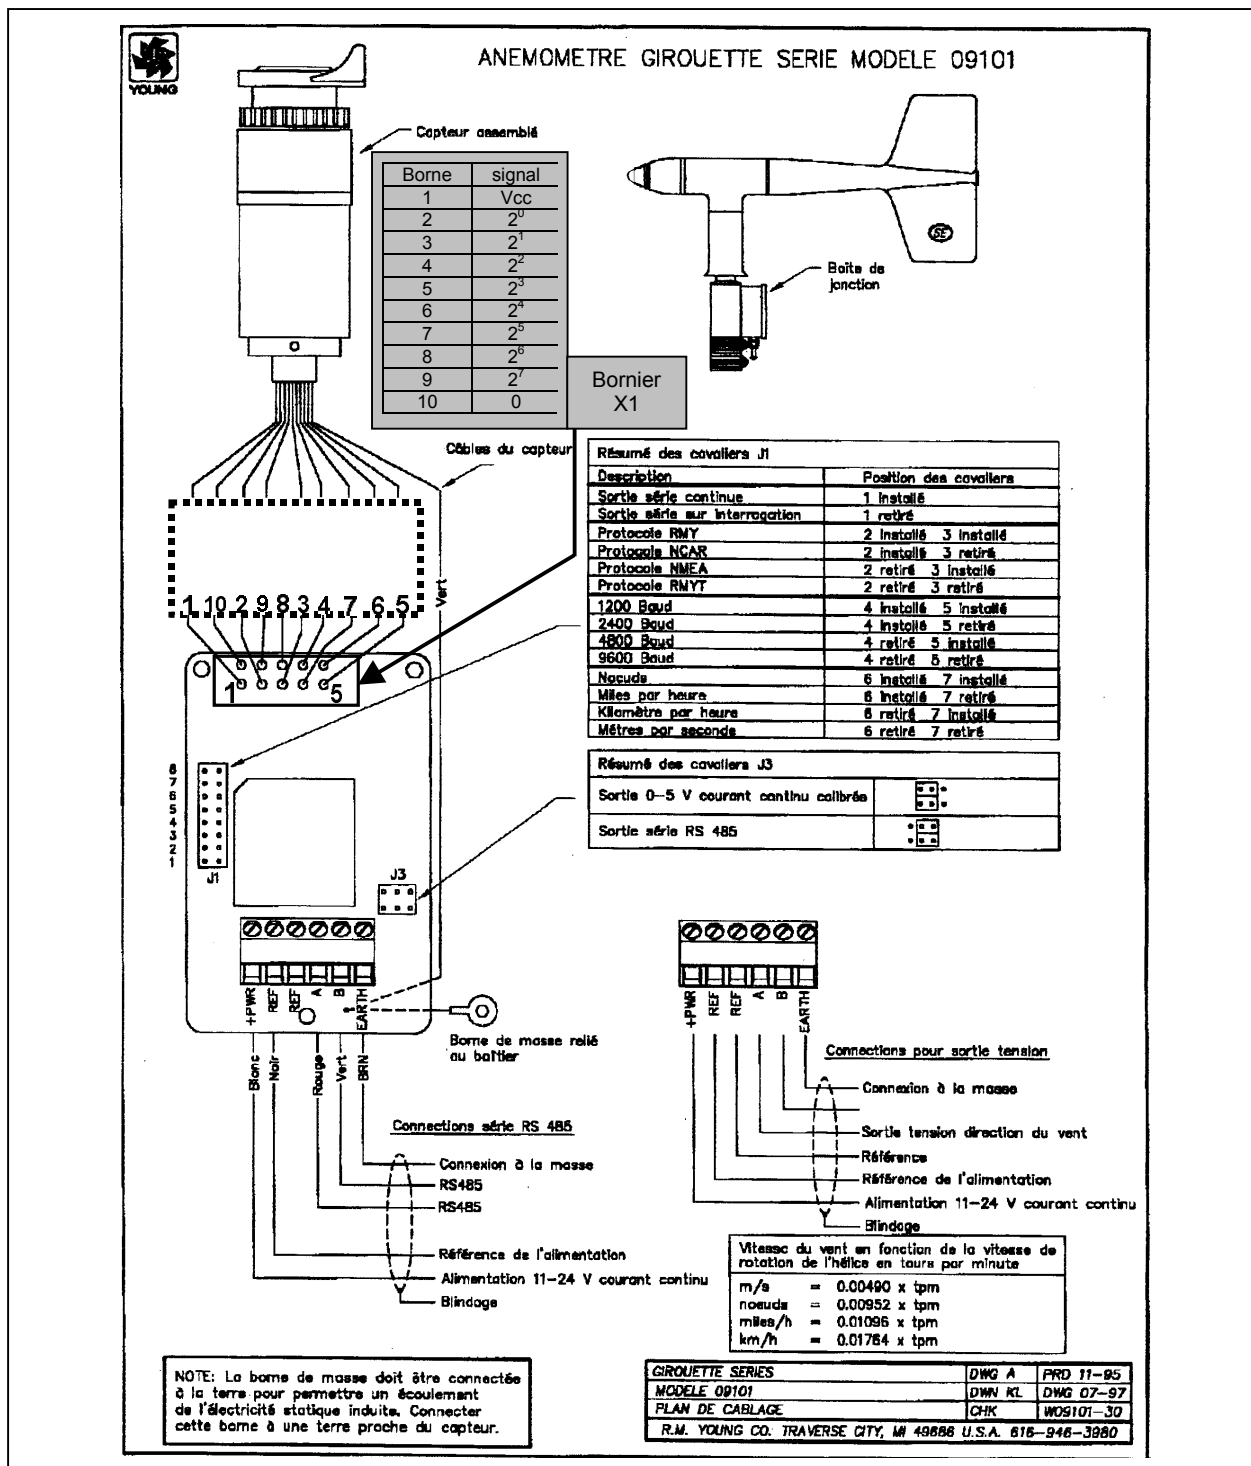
YOUNG

ANEMOMETRE GIROUETTE SERIE MODELE 09101

Capteur assemblé

| Borne | signal |
|---|---|
| 1 | Vcc |
| 2 | $2^0$ |
| 3 | $2^1$ |
| 4 | $2^2$ |
| 5 | $2^3$ |
| 6 | $2^4$ |
| 7 | $2^5$ |
| 8 | $2^6$ |
| 9 | $2^7$ |
| 10 | 0 |

Bornier X1

Boite de jonction

Câbles du capteur

1 10 2 9 8 3 4 7 6 5

Vert

1 5

| Résumé des cavaliers J1 | |
|---|---|
| Description | Position des cavaliers |
| Sortie série continue | 1 installé |
| Sortie série sur interrogation | 1 retiré |
| Protocole RMY | 2 installé 3 installé |
| Protocole NCAR | 2 installé 3 retiré |
| Protocole NMEA | 2 retiré 3 installé |
| Protocole RMYT | 2 retiré 3 retiré |
| 1200 Baud | 4 installé 5 installé |
| 2400 Baud | 4 installé 5 retiré |
| 4800 Baud | 4 retiré 5 installé |
| 9600 Baud | 4 retiré 5 retiré |
| Noeuds | 6 installé 7 installé |
| Miles par heure | 6 installé 7 retiré |
| Kilomètre par heure | 6 retiré 7 installé |
| Mètres par seconde | 6 retiré 7 retiré |

| Résumé des cavaliers J3 | |
|---|---|
| Sortie 0–5 V courant continu calibrée | |
| Sortie série RS 485 | |

8 7 6 5 4 3 2 1
J1
J3

+PWR REF REF A B EARTH

Borne de masse relié au boîtier

Blanc Noir Rouge Vert BRN

Connections série RS 485
Connexion à la masse
RS485
RS485
Référence de l'alimentation
Alimentation 11–24 V courant continu
Blindage

+PWR REF REF A B EARTH

Connections pour sortie tension
Connexion à la masse
Sortie tension direction du vent
Référence
Référence de l'alimentation
Alimentation 11–24 V courant continu
Blindage

Vitesse du vent en fonction de la vitesse de rotation de l'hélice en tours par minute
m/s = 0.00490 x tpm
noeuds = 0.00952 x tpm
miles/h = 0.01096 x tpm
km/h = 0.01764 x tpm

NOTE: La borne de masse doit être connectée à la terre pour permettre un écoulement de l'électricité statique induite. Connecter cette borne à une terre proche du capteur.

| GIROUETTE SERIES | DWG A | PRD 11–95 |
|---|---|---|
| MODELE 09101 | DWN KL | DWG 07–97 |
| PLAN DE CABLAGE | CHK | W09101–30 |

R.M. YOUNG CO. TRAVERSE CITY, MI 49686 U.S.A. 616–946–3980